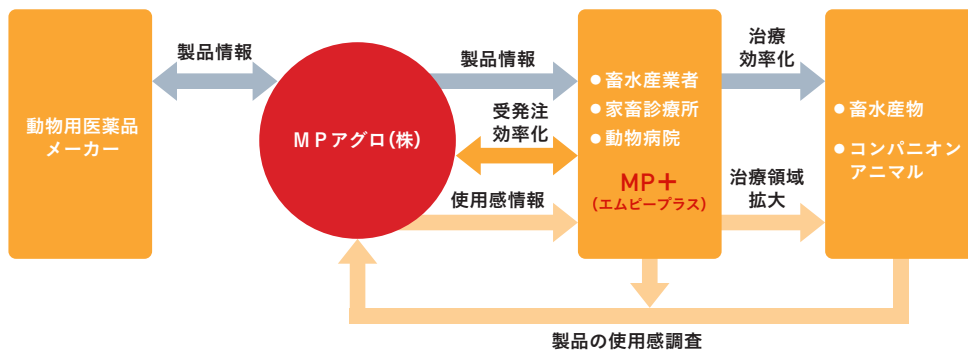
動物用医薬品メーカー

製品情報

ＭＰアグロ(株)

製品情報

受発注効率化

使用感情報

● 畜水産業者
● 家畜診療所
● 動物病院

MP＋
(エムピープラス)

治療効率化

治療領域拡大

● 畜水産物
● コンパニオンアニマル

製品の使用感調査